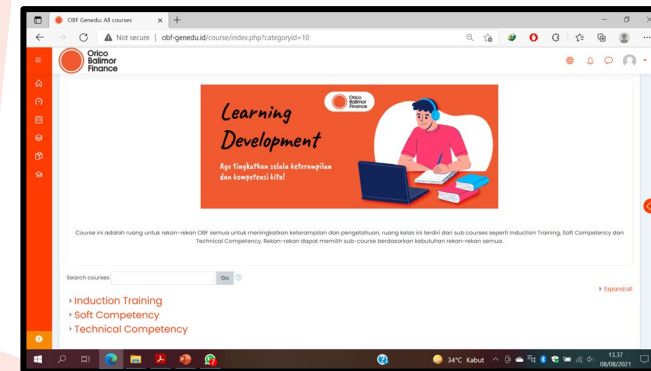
OBF Genedu: All courses

Not secure | obf-genedu.id/course/index.php?categoryid=10

Orico Balimor Finance

Learning Development

Orico Balimor Finance

Ayo tingkatkan selalu keterampilan dan kompetensi kita!

Course ini adalah ruang untuk rekan-rekan OBF semua untuk meningkatkan keterampilan dan pengetahuan, ruang kelas ini terdiri dari sub courses seperti Induction Training, Soft Competency dan Technical Competency. Rekan-rekan dapat memilih sub-course berdasarkan kebutuhan rekan-rekan semua.

Search courses Go

Expand all

Induction Training
Soft Competency
Technical Competency

34°C Kabut 13.37 08/08/2021